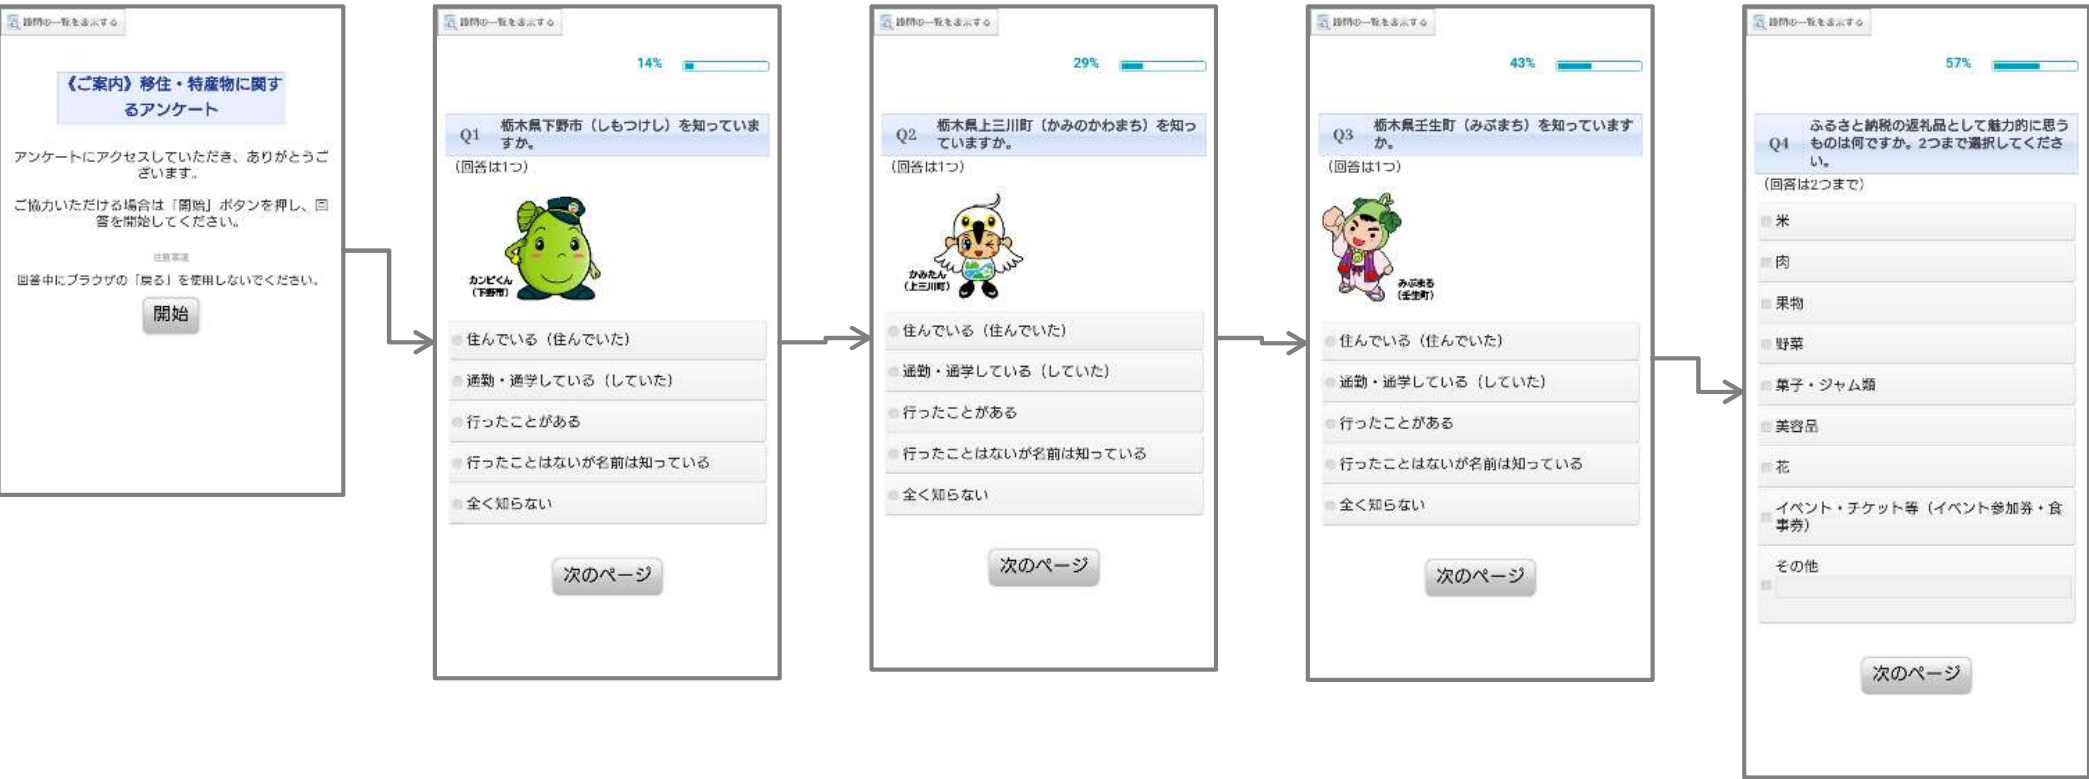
設問の一覧を表示する

《ご案内》移住・特産物に関するアンケート

アンケートにアクセスしていただき、ありがとうございます。

ご協力いただける場合は「開始」ボタンを押し、回答を開始してください。

注意事項

回答中にブラウザの「戻る」を使用しないでください。

開始

設問の一覧を表示する

14%

Q1 栃木県下野市（しもつけし）を知っていますか。

（回答は1つ）

カンピくん（下野市）

住んでいる（住んでいた）

通勤・通学している（していた）

行ったことがある

行ったことはないが名前は知っている

全く知らない

次のページ

設問の一覧を表示する

29%

Q2 栃木県上三川町（かみのかわまち）を知っていますか。

（回答は1つ）

かみたん（上三川町）

住んでいる（住んでいた）

通勤・通学している（していた）

行ったことがある

行ったことはないが名前は知っている

全く知らない

次のページ

設問の一覧を表示する

43%

Q3 栃木県壬生町（みぶまち）を知っていますか。

（回答は1つ）

みぶまる（壬生町）

住んでいる（住んでいた）

通勤・通学している（していた）

行ったことがある

行ったことはないが名前は知っている

全く知らない

次のページ

設問の一覧を表示する

57%

Q4 ふるさと納税の返礼品として魅力的に思うものは何ですか。2つまで選択してください。

（回答は2つまで）

米

肉

果物

野菜

菓子・ジャム類

美容品

花

イベント・チケット等（イベント参加券・食事券）

その他

次のページ